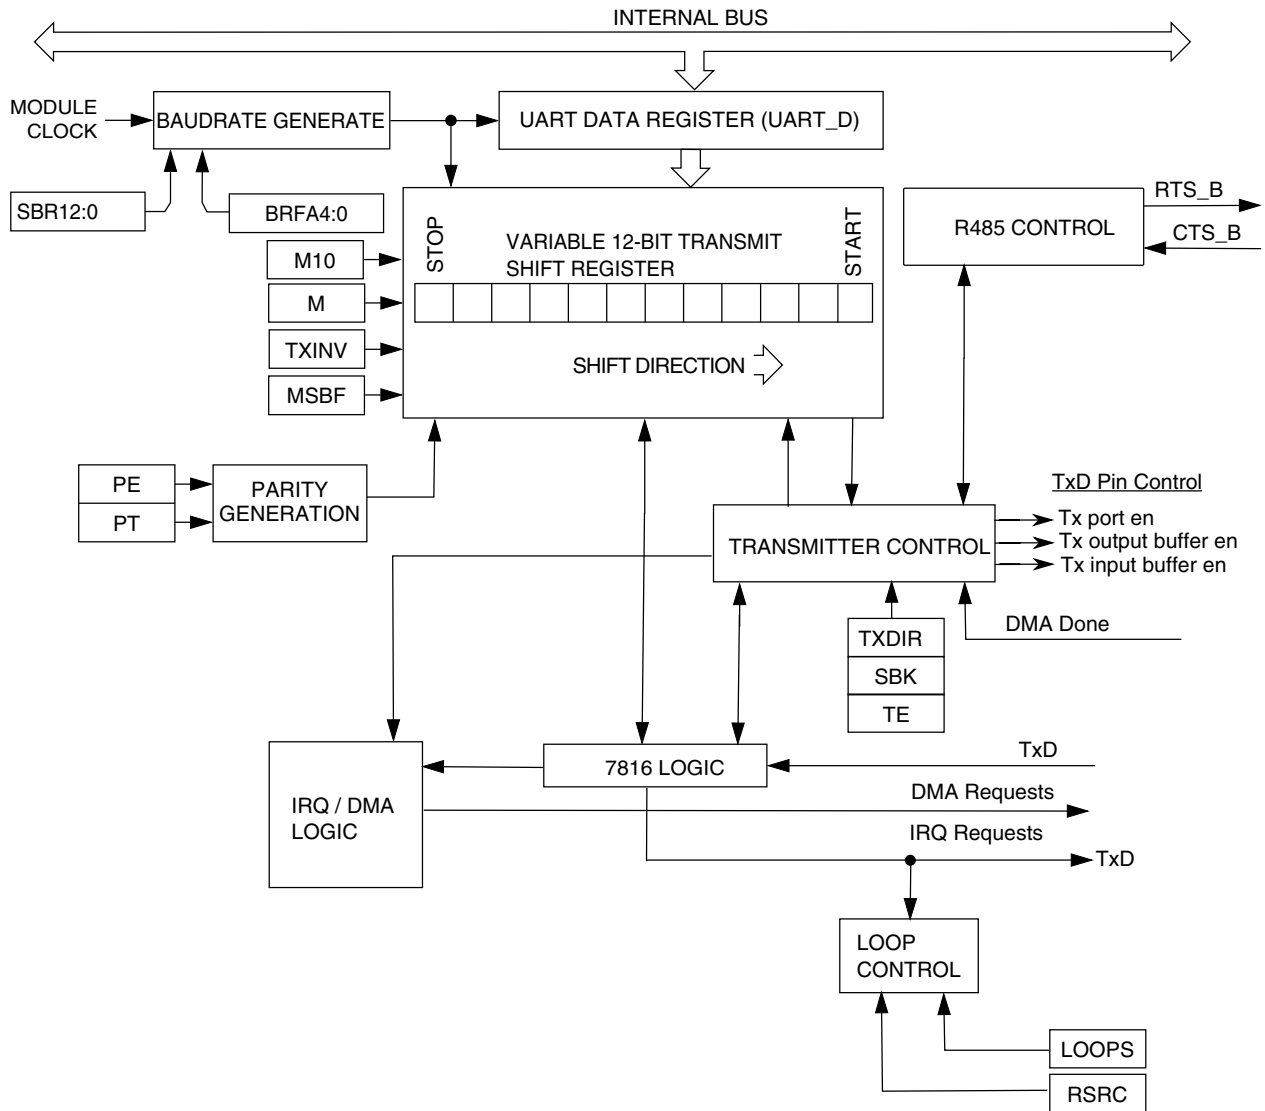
INTERNAL BUS

MODULE CLOCK

BAUDRATE GENERATE

UART DATA REGISTER (UART_D)

SBR12:0

BRFA4:0

M10

M

TXINV

MSBF

STOP

VARIABLE 12-BIT TRANSMIT SHIFT REGISTER

START

SHIFT DIRECTION

R485 CONTROL

RTS_B

CTS_B

PE

PT

PARITY GENERATION

TxD Pin Control

TRANSMITTER CONTROL

Tx port en

Tx output buffer en

Tx input buffer en

DMA Done

TXDIR

SBK

TE

IRQ / DMA LOGIC

7816 LOGIC

TxD

DMA Requests

IRQ Requests

TxD

LOOP CONTROL

LOOPS

RSRC